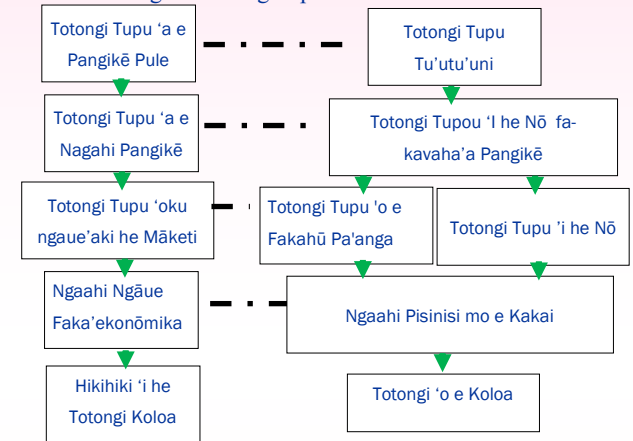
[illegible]

Totongi Tupu ʻa e Pangikē Pule

Totongi Tupu Tuʼutuʼuni

Totongi Tupu ʻa e Nagahi Pangikē

Totongi Tupou ʻI he Nō fakavahaʻa Pangikē

Totongi Tupu ʻoku ngaueʻaki he Māketi

Totongi Tupu ʻo e Fakahū Paʻanga

Totongi Tupu ʼi he Nō

Ngaahi Ngāue Fakaʻekonōmika

Ngaahi Pisinisi mo e Kakai

Hikihiki ʻi he Totongi Koloa

Totongi ʻo e Koloa